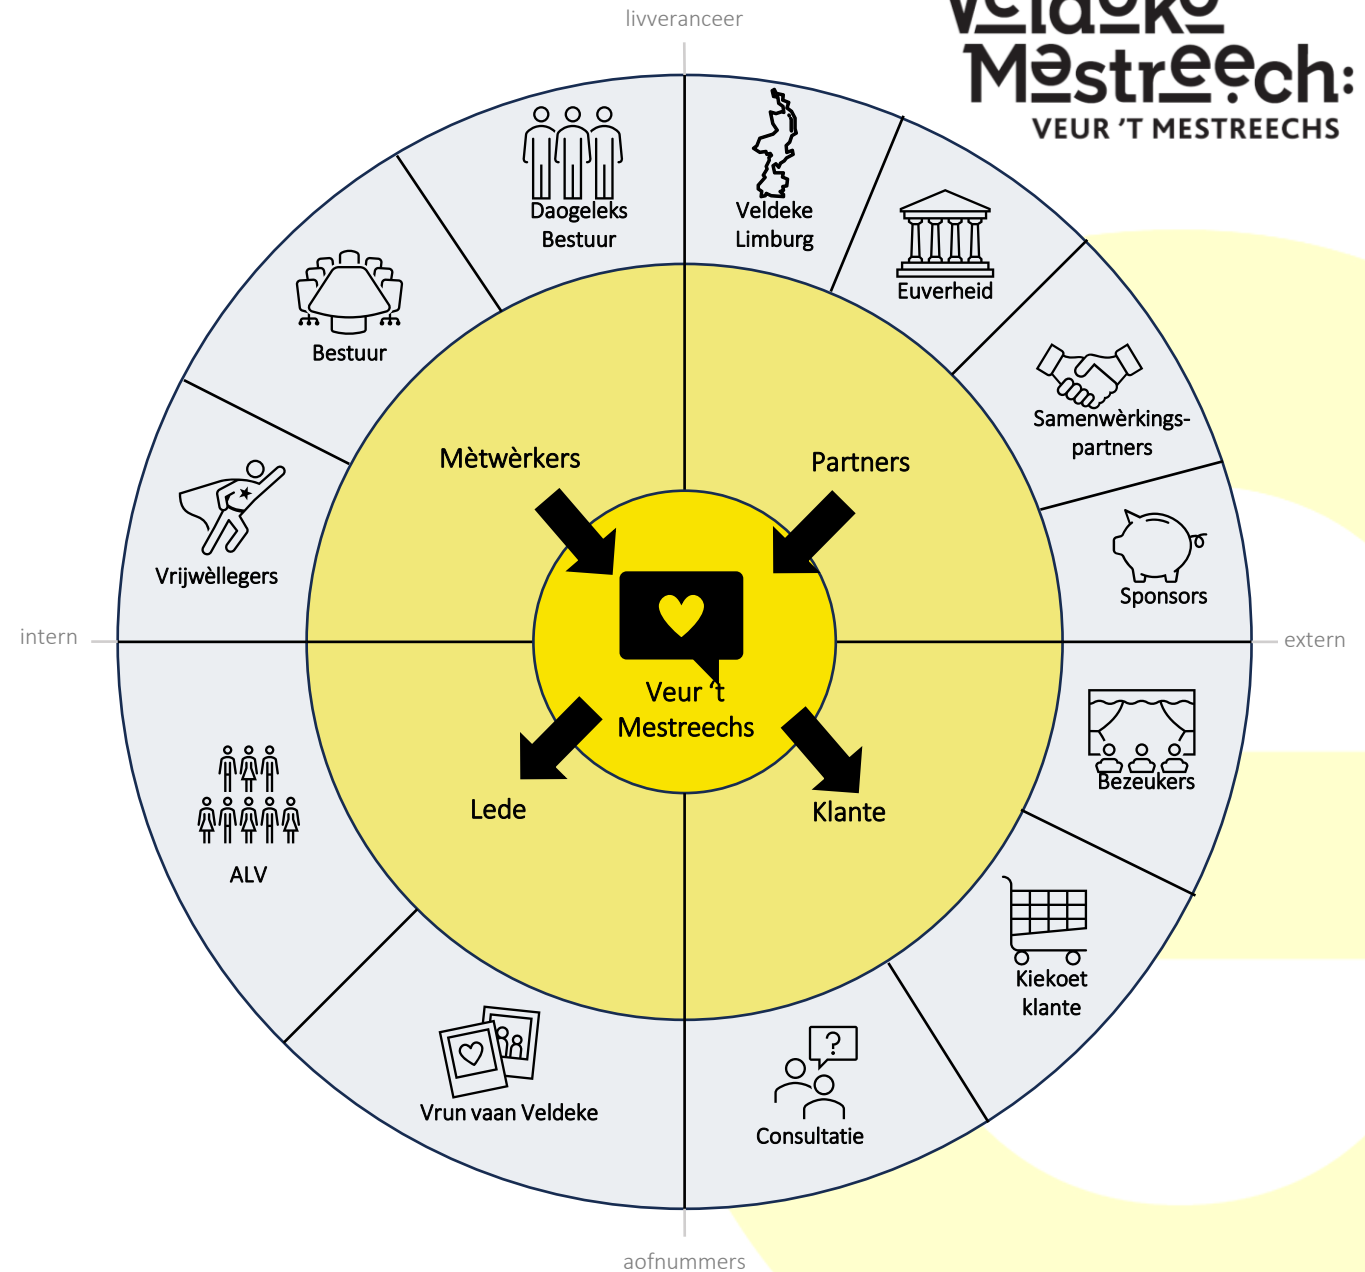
livveranceer

Veldeke Mestreech:
VEUR 'T MESTREECHS

Daogeleks Bestuur

Veldeke Limburg

Euverheid

Bestuur

Samenwèrkings-partners

Mètwèrkers

Partners

Vrijwèllegers

Sponsors

intern

extern

Veur 't Mestreechs

Bezeukers

Lede

Klante

ALV

Kiekoet klante

Vrun vaan Veldeke

Consultatie

aofnummers